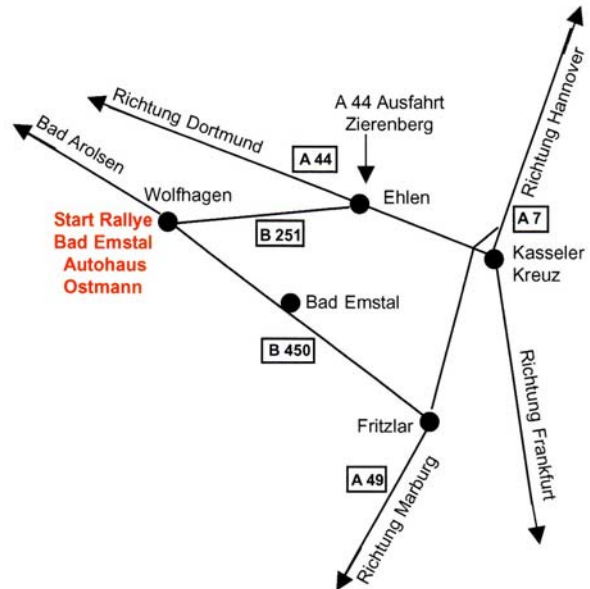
Richtung Dortmund

A 44 Ausfahrt Zierenberg

Richtung Hannover

Bad Arolsen

A 44

Wolfhagen

Ehlen

Start Rallye
Bad Emstal
Autohaus
Ostmann

B 251

A 7

Kasseler Kreuz

Bad Emstal

B 450

Richtung Frankfurt

Fritzlar

A 49

Richtung Marburg